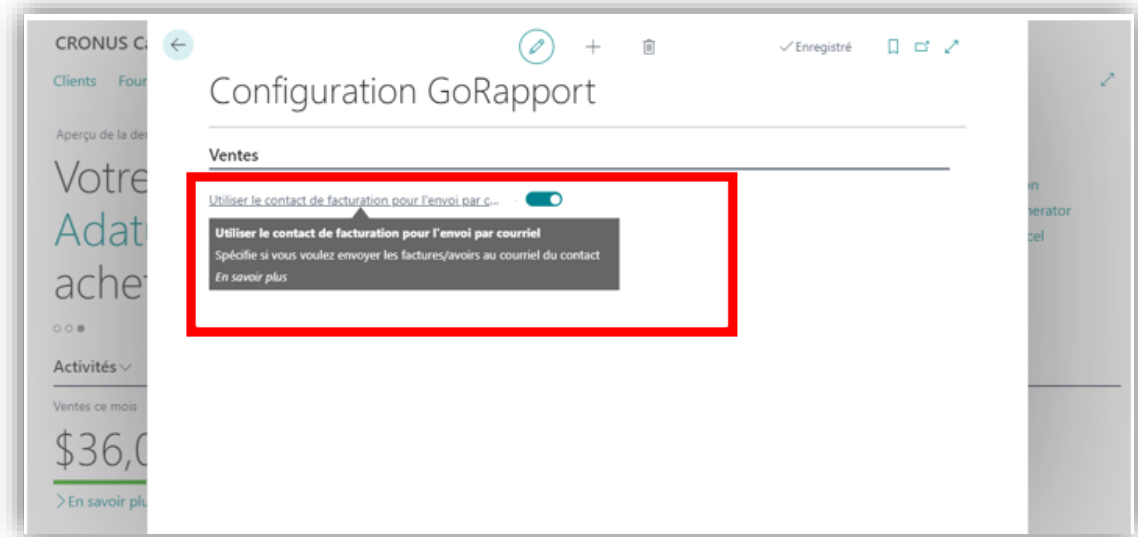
CRONUS C

Clients Four

Aperçu de la der

Votre

Adat

achet

Activités

Ventes ce mois

$36,0

> En savoir plu

✓Enregistré

Configuration GoRapport

Ventes

Utiliser le contact de facturation pour l'envoi par c...

Utiliser le contact de facturation pour l'envoi par courriel

Spécifie si vous voulez envoyer les factures/avoirs au courriel du contact

En savoir plus

on

nerator

cel